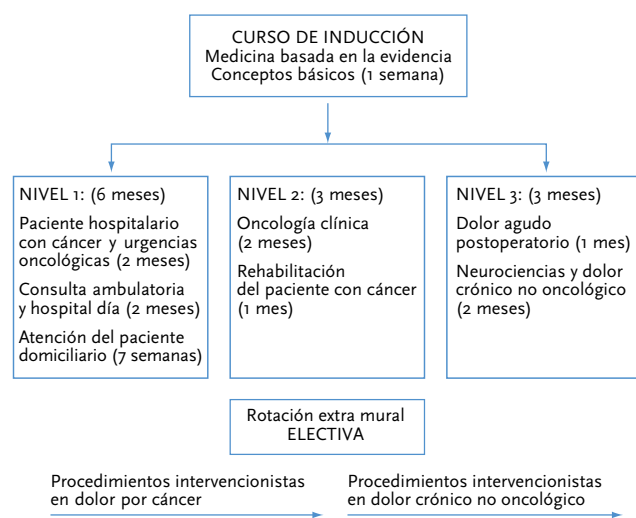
CURSO DE INDUCCIÓN
Medicina basada en la evidencia
Conceptos básicos (1 semana)

NIVEL 1: (6 meses)

Paciente hospitalario con cáncer y urgencias oncológicas (2 meses)

Consulta ambulatoria y hospital día (2 meses)

Atención del paciente domiciliario (7 semanas)

NIVEL 2: (3 meses)

Oncología clínica (2 meses)

Rehabilitación del paciente con cáncer (1 mes)

NIVEL 3: (3 meses)

Dolor agudo postoperatorio (1 mes)

Neurociencias y dolor crónico no oncológico (2 meses)

Rotación extra mural
ELECTIVA

Procedimientos intervencionistas en dolor por cáncer

Procedimientos intervencionistas en dolor crónico no oncológico